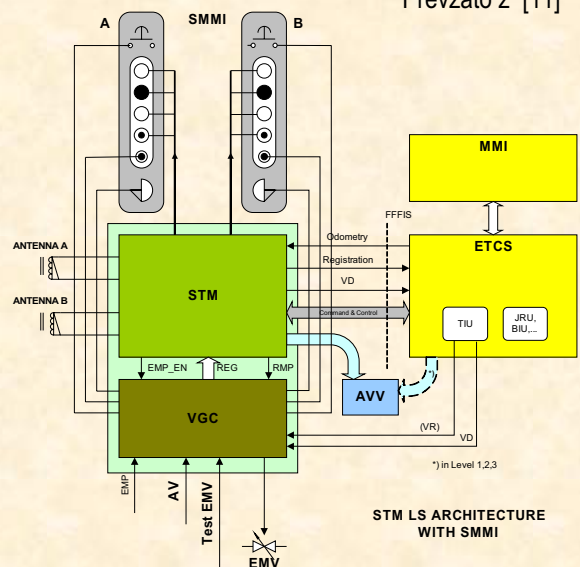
Převzato z [11]

A

SMMI

B

MMI

FFFIS

ANTENNA A

ANTENNA B

Odometry

Registration

VD

Command & Control

ETCS

STM

TIU

JRU, BIU,...

EMP_EN

REG

RMP

AVV

VGC

(VR)

VD

*) in Level 1,2,3

EMP

AV

Test EMV

STM LS ARCHITECTURE WITH SMMI

EMV